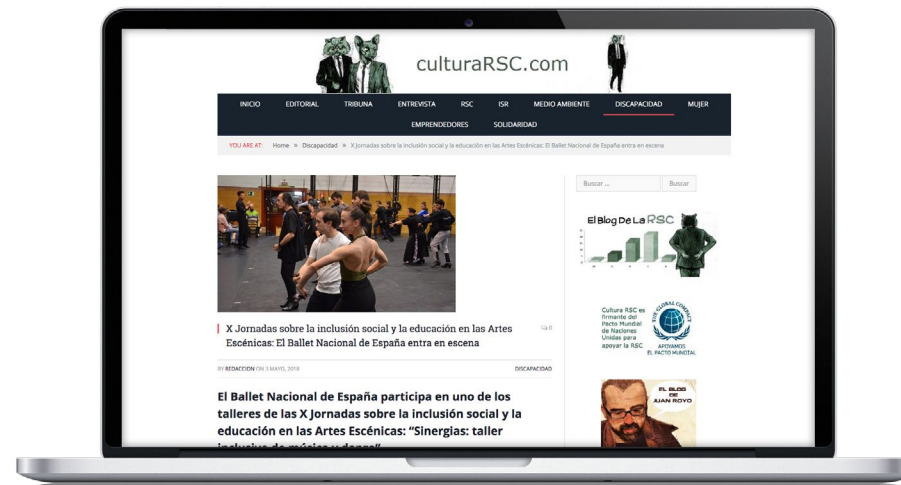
culturaRSC.com

INICIO EDITORIAL TRIBUNA ENTREVISTA RSC ISR MEDIO AMBIENTE DISCAPACIDAD MUJER EMPRENDEDORES SOLIDARIDAD

YOU ARE AT: Home » Discapacidad » X Jornadas sobre la inclusión social y la educación en las Artes Escénicas: El Ballet Nacional de España entra en escena

Buscar ... Buscar

El Blog De La RSC

Cultura RSC es firmante del Pacto Mundial de Naciones Unidas para apoyar la RSC

APOYAMOS EL PACTO MUNDIAL

EL BLOG DE JUAN ROYO

X Jornadas sobre la inclusión social y la educación en las Artes Escénicas: El Ballet Nacional de España entra en escena

0

BY REDACCION ON 3 MAYO, 2018

DISCAPACIDAD

El Ballet Nacional de España participa en uno de los talleres de las X Jornadas sobre la inclusión social y la educación en las Artes Escénicas: "Sinergias: taller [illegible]